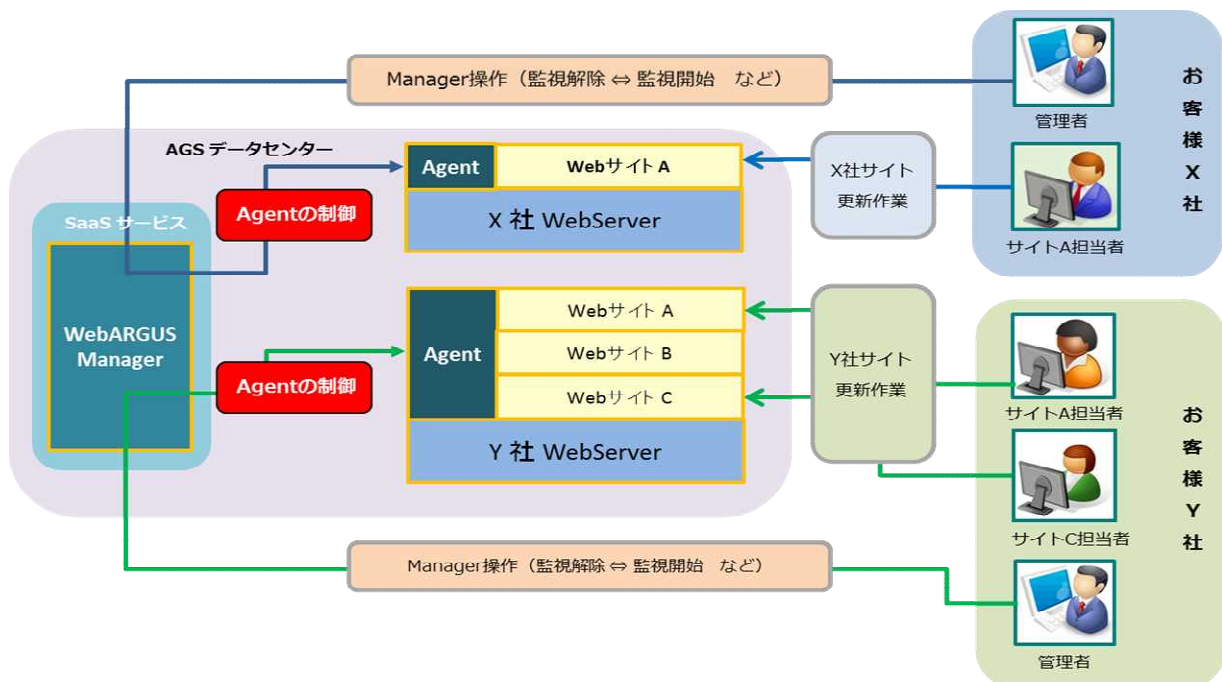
Manager操作（監視解除 ⇔ 監視開始　など）

お客様X社

管理者

AGS データセンター

Agent

Webサイト A

X社サイト更新作業

X 社 WebServer

SaaS サービス

Agentの制御

サイトA担当者

WebARGUS Manager

Agent

Webサイト A

Webサイト B

Webサイト C

Y社サイト更新作業

Agentの制御

Y 社 WebServer

サイトA担当者

お客様Y社

サイトC担当者

Manager操作（監視解除 ⇔ 監視開始　など）

管理者